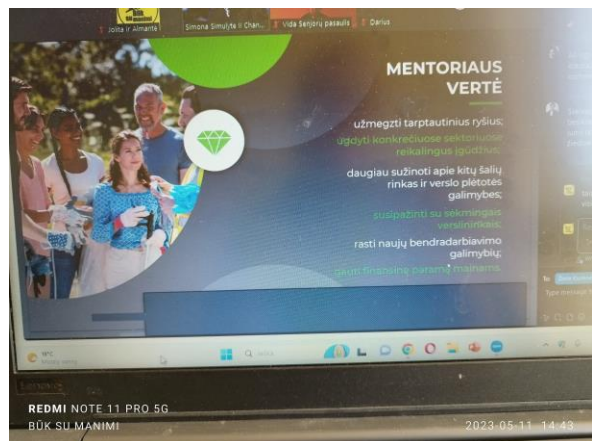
Jolita ir Almantė
Simona Simulytė ir Chan...
Vida Senjorų pasaulis
Darius

MENTORIAUS VERTĖ

užmegzti tarptautinius ryšius;

ugdyti konkrečiuose sektoriuose reikalingus įgūdžius;

daugiau sužinoti apie kitų šalių rinkas ir verslo plėtotės galimybes;

susipažinti su sėkmingais verslininkais;

rasti naujų bendradarbiavimo galimybių;

gauti finansinę paramą mainams.

Type message

19°C

lenovo

REDMI NOTE 11 PRO 5G
BŪK SU MANIMI
2023-05-11 14:43